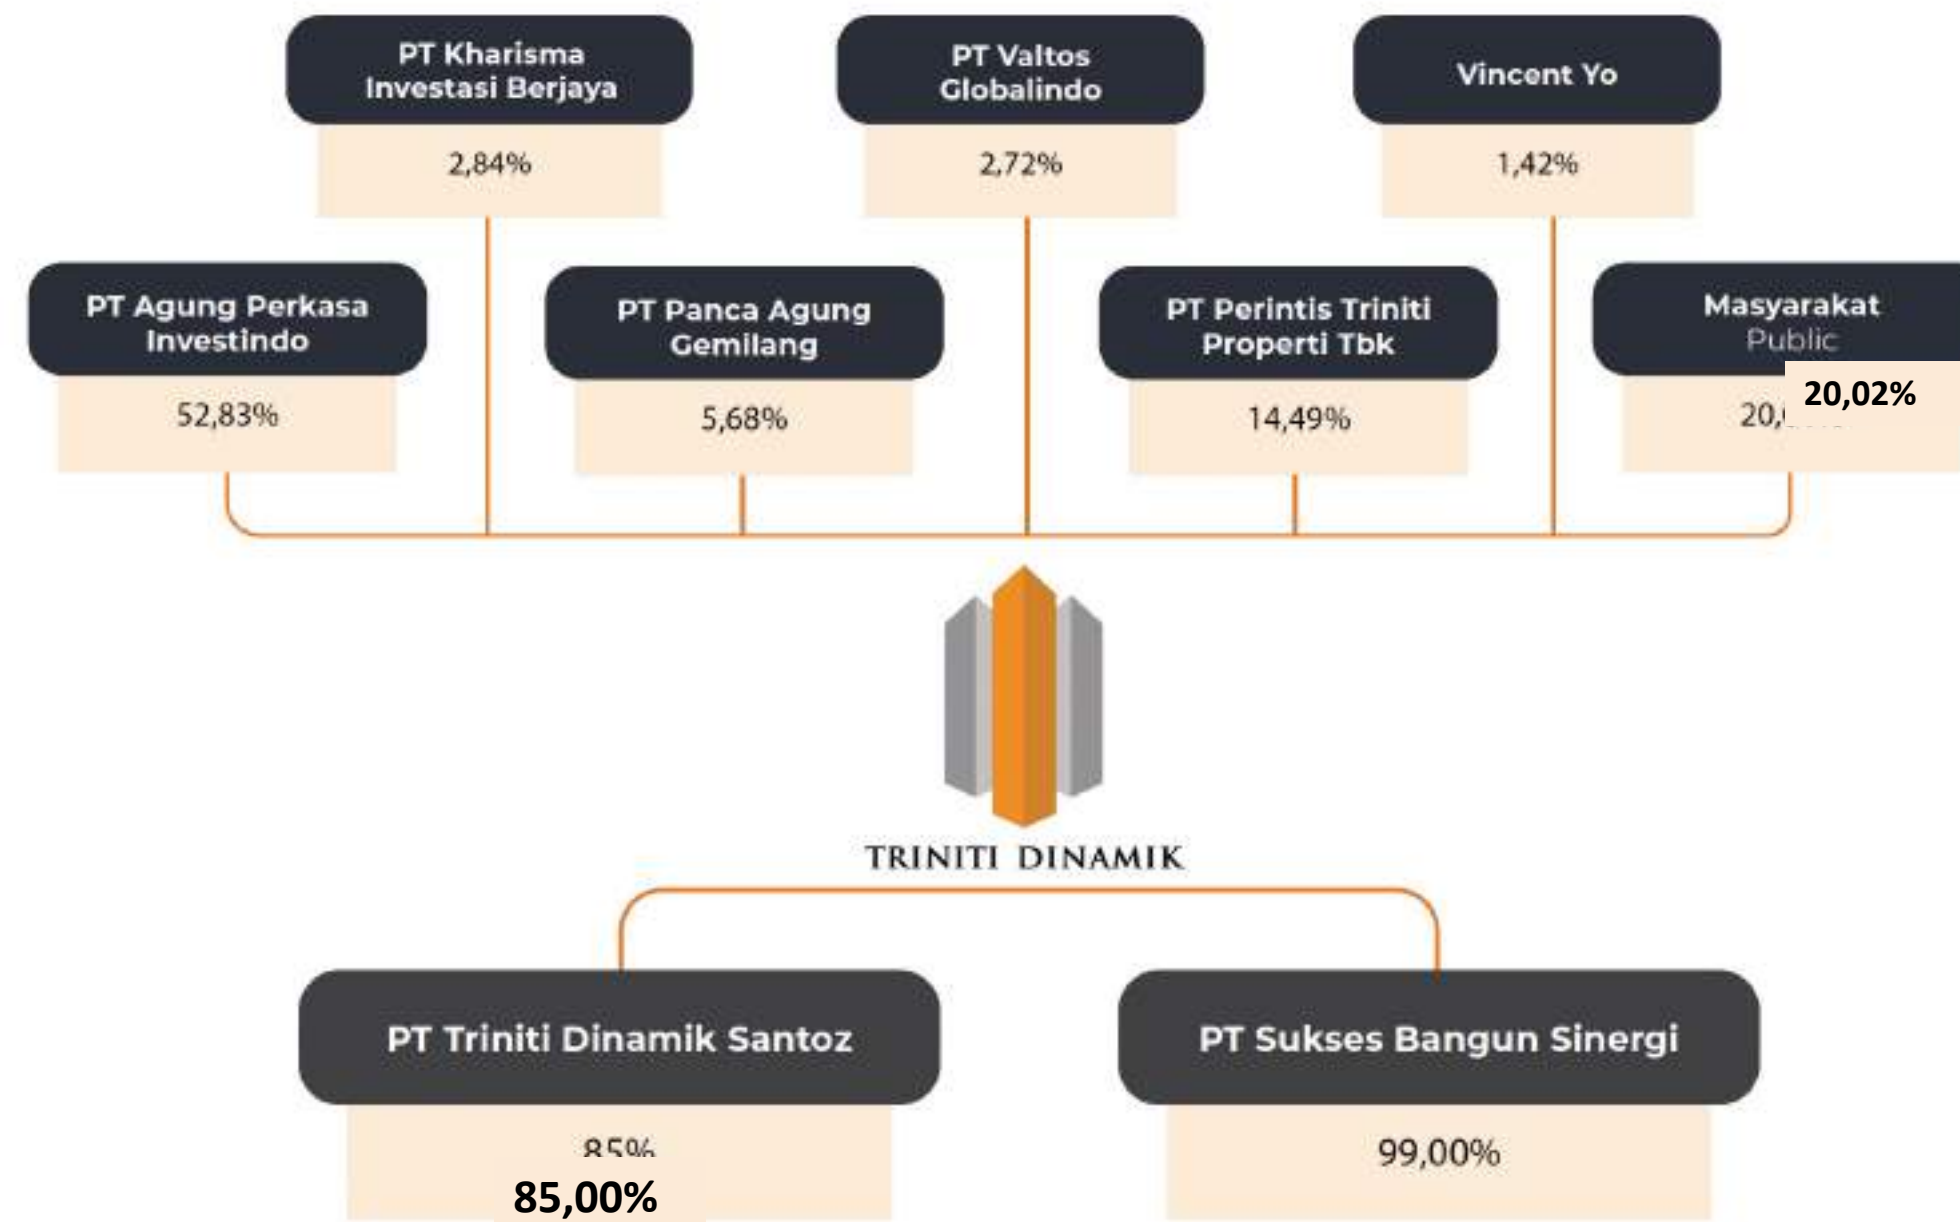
PT Kharisma Investasi Berjaya

2,84%

PT Valtos Globalindo

2,72%

Vincent Yo

1,42%

PT Agung Perkasa Investindo

52,83%

PT Panca Agung Gemilang

5,68%

PT Perintis Triniti Properti Tbk

14,49%

Masyarakat Public

20,02%

20,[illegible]

TRINITI DINAMIK

PT Triniti Dinamik Santoz

85%

85,00%

PT Sukses Bangun Sinergi

99,00%